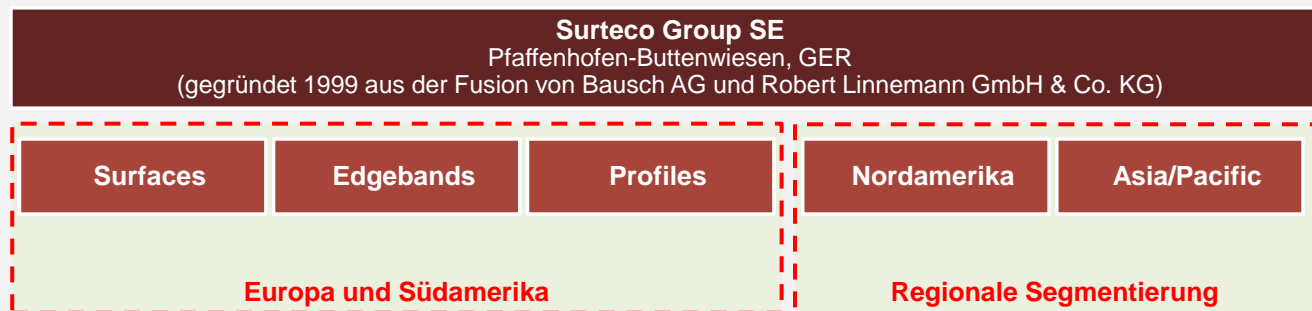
**Surteco Group SE**
Pfaffenhofen-Buttenwiesen, GER
(gegründet 1999 aus der Fusion von Bausch AG und Robert Linnemann GmbH & Co. KG)

Surfaces

Edgebands

Profiles

Europa und Südamerika

Nordamerika

Asia/Pacific

Regionale Segmentierung